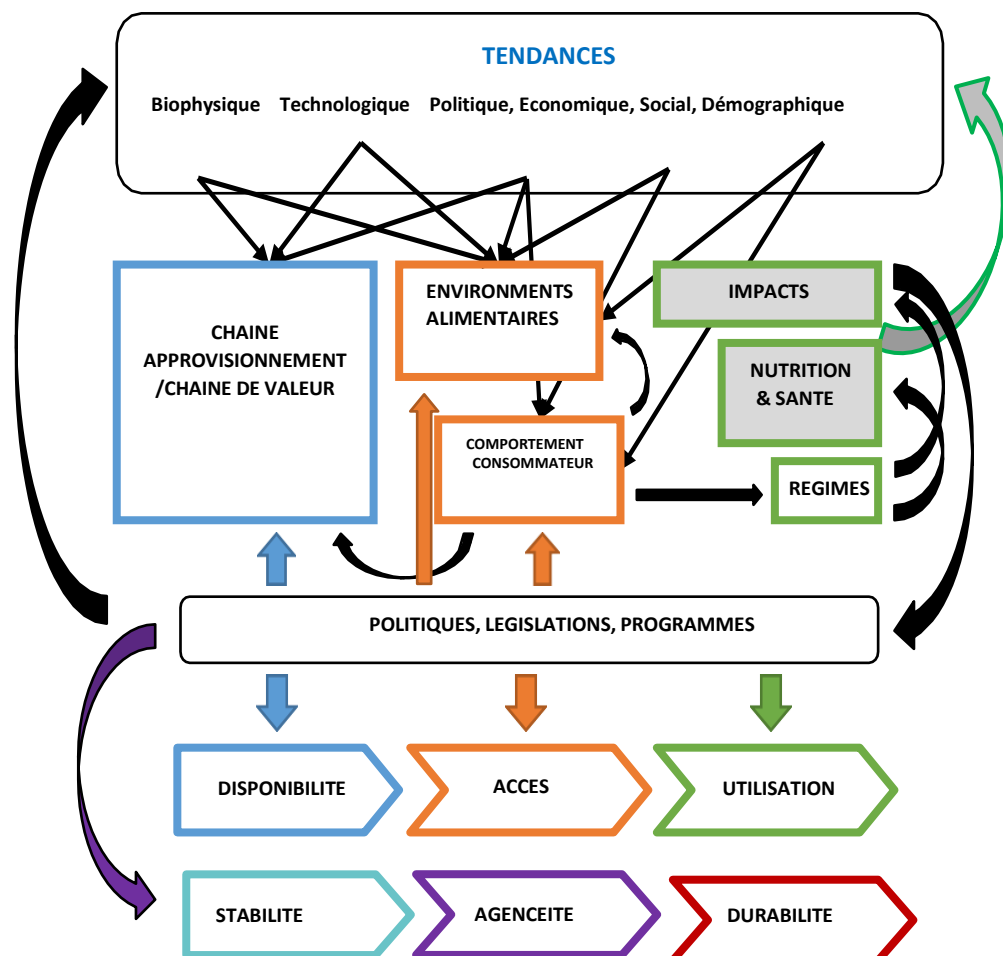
TENDANCES

Biophysique Technologique Politique, Economique, Social, Démographique

CHAINE APPROVISIONNEMENT /CHAINE DE VALEUR

ENVIRONMENTS ALIMENTAIRES

COMPORTEMENT CONSOMMATEUR

IMPACTS

NUTRITION & SANTE

REGIMES

POLITIQUES, LEGISLATIONS, PROGRAMMES

DISPONIBILITE

ACCES

UTILISATION

STABILITE

AGENCEITE

DURABILITE